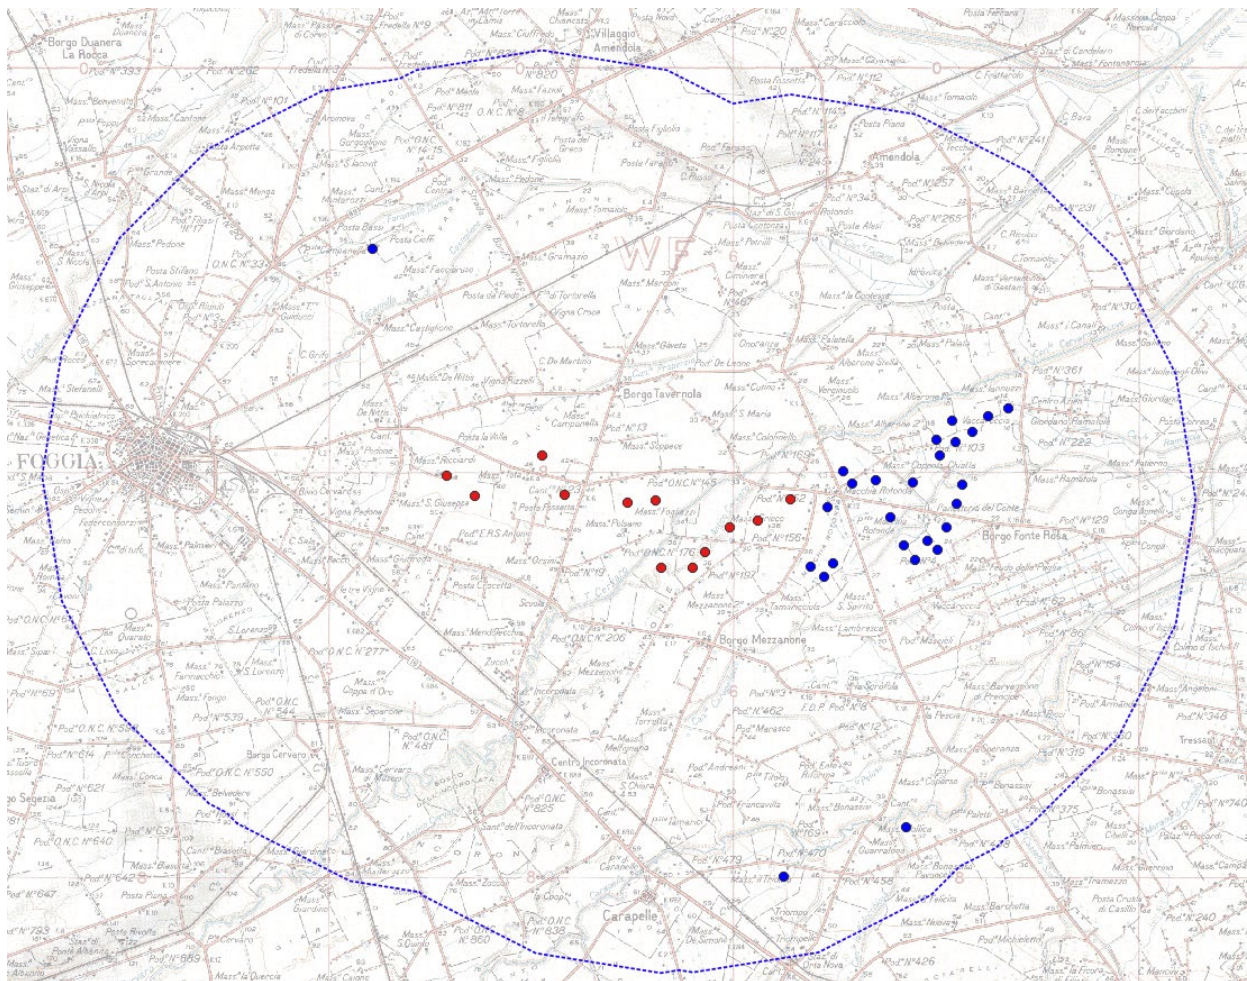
Borgo Duanera
La Rocca
Villaggio Amendola
Amendola
WF
Borgo Tavernola
FOGGIA
Borgo Fonte Rosa
Borgo Mezzanone
Borgo Cervaro
Centro Incoronata
Carapelle
Tressanti
Posta Bassi
Posta Stilfano
Mass.a Pedone
Posta Ciuffreda
Mass.a Tortorella
Vigna Croce
C. De Martino
Mass.a Ricciardi
Mass.a S. Giuseppe
Posta la Villa
Mass.a Palmieri
Mass.a Pantano
Mass.a Orsini
Scuola
Mass.a Mendolecchia
Mass.a Coppa d'Oro
Mass.a Separone
Mass.a Farinacchio
Mass.a Quarto
Mass.a Conca
Mass.a Belvedere
Mass.a Posta Piana
Mass.a Giardino
Mass.a la Quercia
Mass.a Alberona
Mass.a Coppola Quella
Macchia Rotonda
Pod.e N.o 103
Centro Azienda
Giordano Ramatola
Mass.a Ramatola
Mass.a Palermo
Pod.e N.o 222
Pod.e N.o 129
Pod.e N.o 361
Mass.a S. Spirito
Mass.a Lombreccia
Mass.a Tamanicciola
Mass.a Mezzanone
Mass.a Meflanna
Mass.a Torretta
Mass.a Marasco
Mass.a Bonassisi
Mass.a Guarnaloni
Mass.a Trionfo
Orta Nova
Pod.e N.o 458
Pod.e N.o 426
Pod.e N.o 240
Mass.a Palmieri
Mass.a Capitanata
Mass.a Nicastro
Capanelle